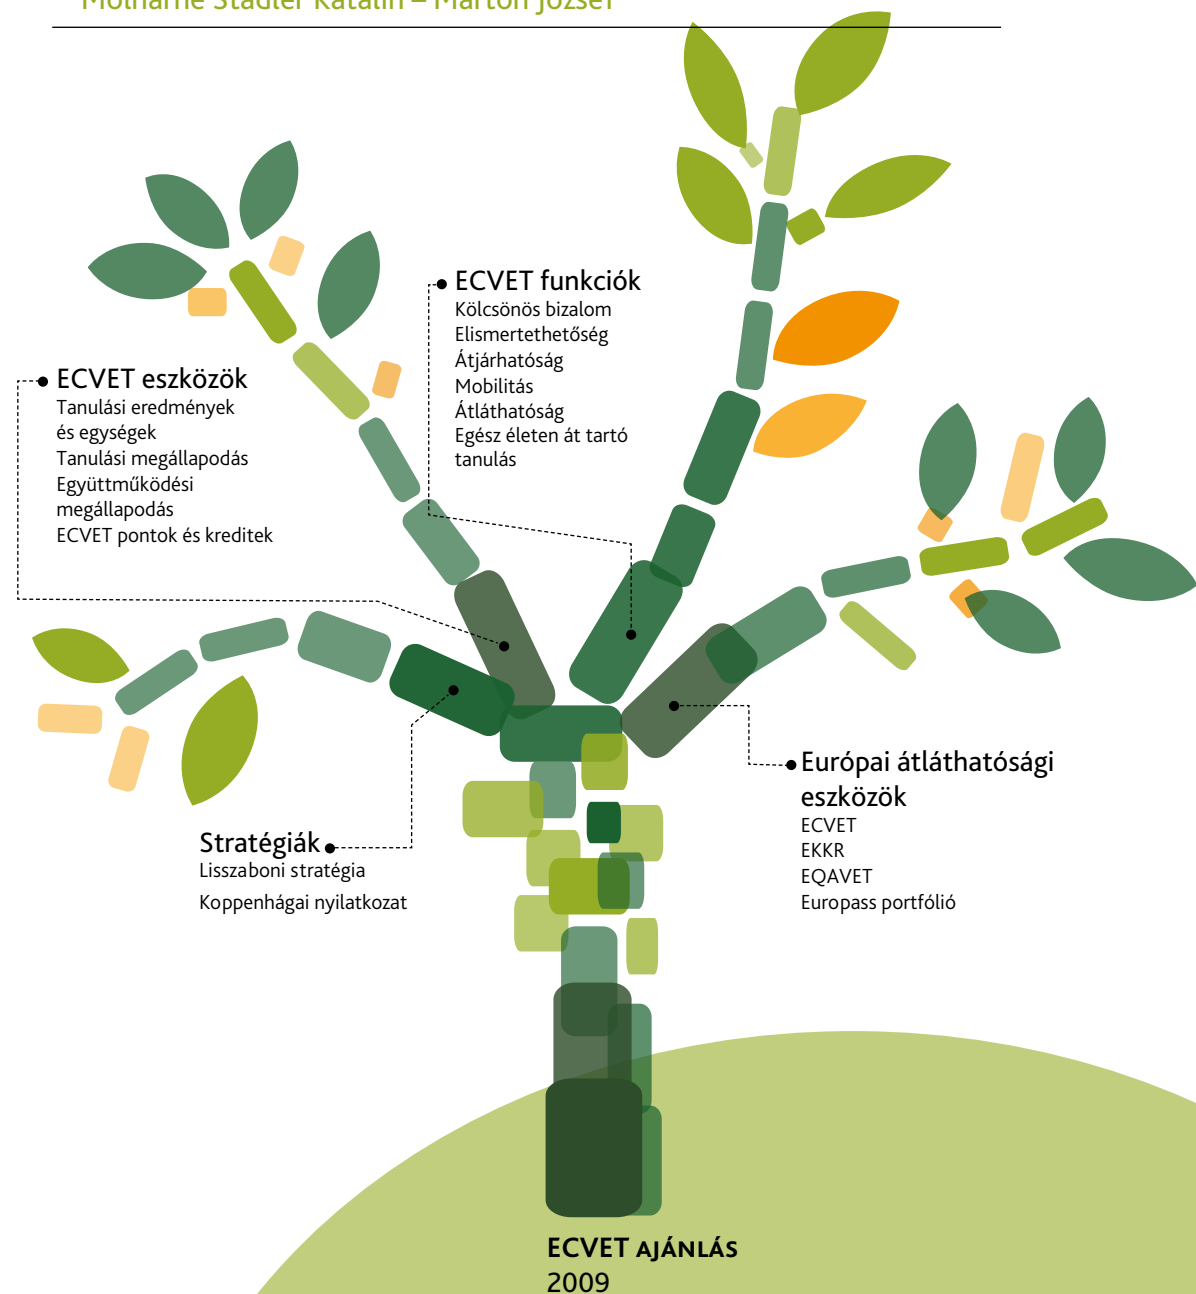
Molnárné Stadler Katalin – Márton József

ECVET funkciók
Kölcsönös bizalom
Elismertethetőség
Átjárhatóság
Mobilitás
Átláthatóság
Egész életen át tartó tanulás

ECVET eszközök
Tanulási eredmények és egységek
Tanulási megállapodás
Együttműködési megállapodás
ECVET pontok és kreditek

Európai átláthatósági eszközök
ECVET
EKKR
EQAVET
Europass portfólió

Stratégiák
Lisszaboni stratégia
Koppenhágai nyilatkozat

ECVET AJÁNLÁS
2009